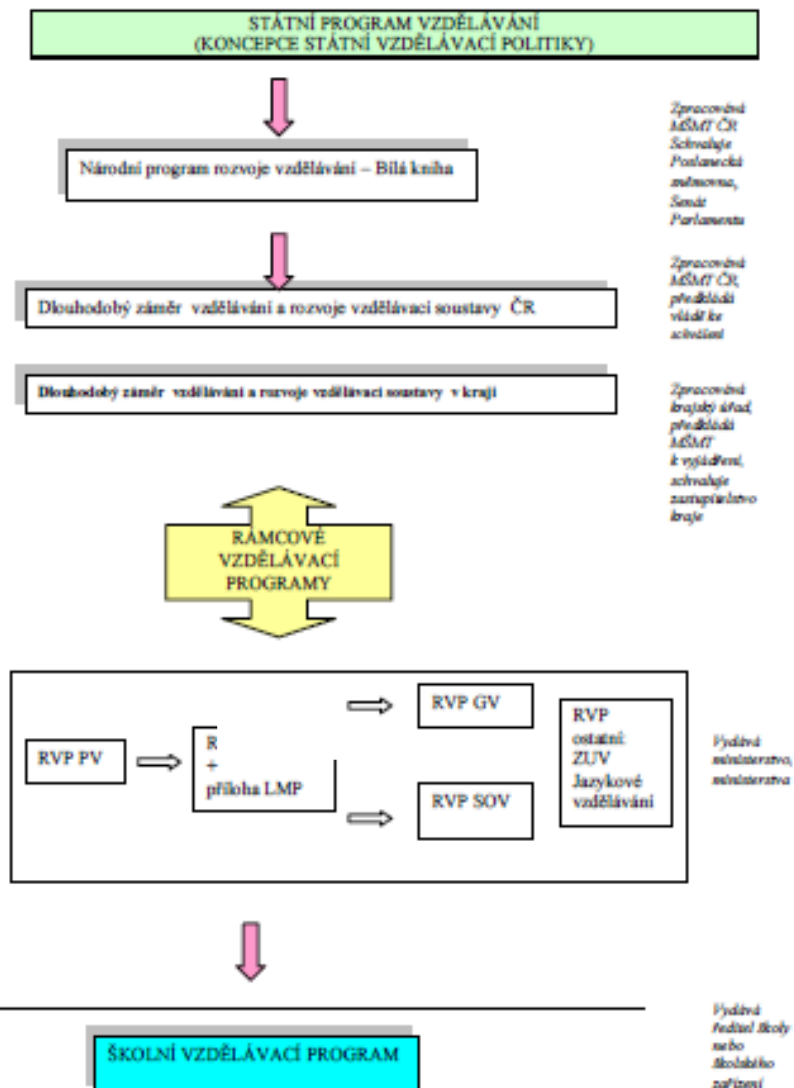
STÁTNÍ PROGRAM VZDĚLÁVÁNÍ
(KONCEPCE STÁTNÍ VZDĚLÁVACÍ POLITIKY)

Národní program rozvoje vzdělávání – Bílá kniha

Zpracovává MŠMT ČR Schvaluje Poslanecká sněmovna, Senát Parlamentu

Dlouhodobý záměr vzdělávání a rozvoje vzdělávací soustavy ČR

Zpracovává MŠMT ČR, předkládá vládě ke schválení

Dlouhodobý záměr vzdělávání a rozvoje vzdělávací soustavy v kraji

Zpracovává krajský úřad, předkládá MŠMT k vyjádření, schvaluje zastupitelstvo kraje

RÁMCOVÉ VZDĚLÁVACÍ PROGRAMY

RVP PV

R
+
příloha LMP

RVP GV

RVP SOV

RVP ostatní: ZUV Jazykové vzdělávání

Vydává ministerstvo, ministerstva

Vydává ředitel školy nebo školského zařízení

ŠKOLNÍ VZDĚLÁVACÍ PROGRAM